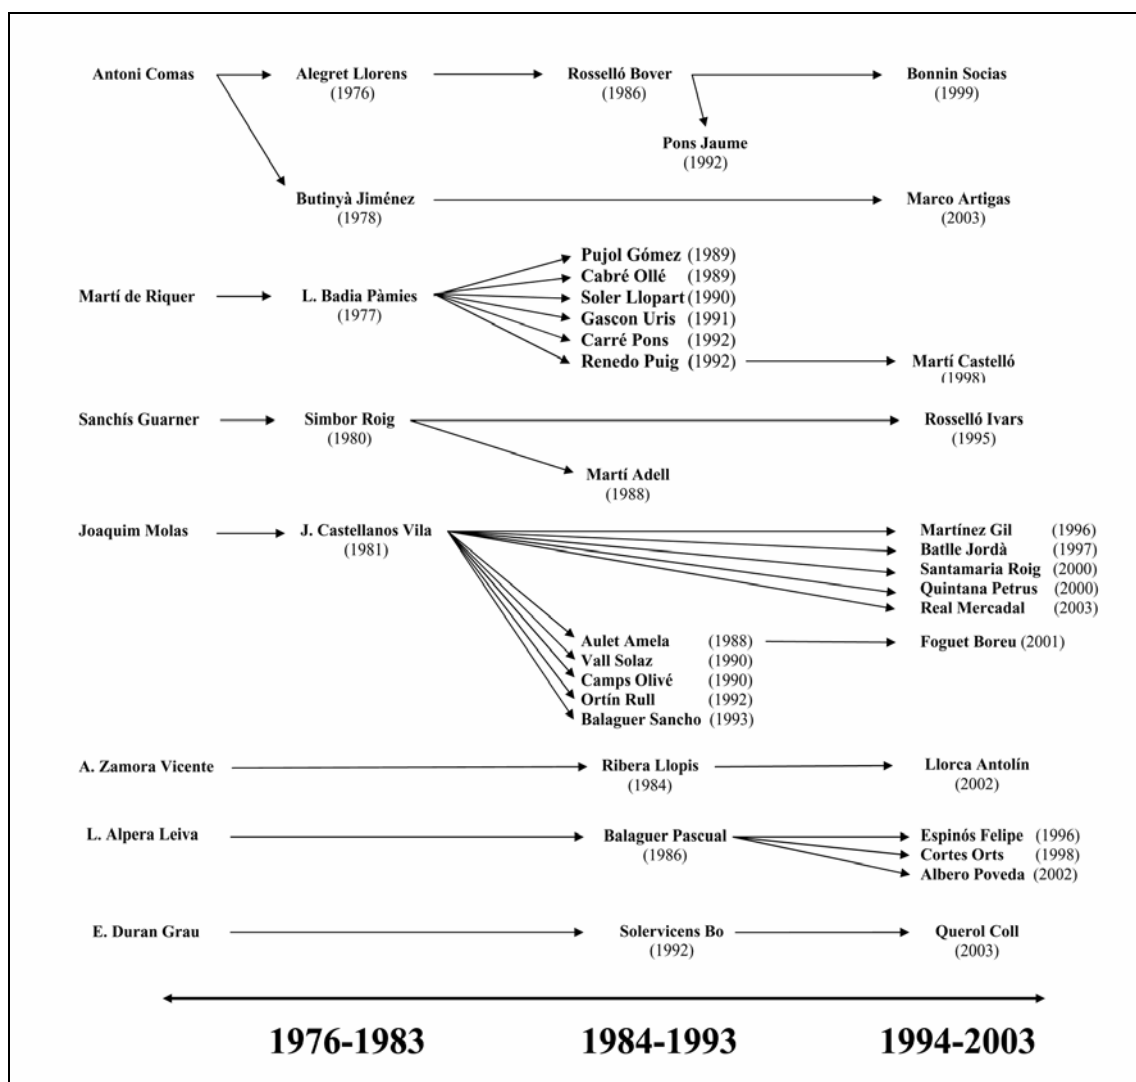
Antoni Comas

Alegret Llorens
(1976)

Rosselló Bover
(1986)

Bonnin Socias
(1999)

Pons Jaume
(1992)

Butinyà Jiménez
(1978)

Marco Artigas
(2003)

Martí de Riquer

L. Badia Pàmies
(1977)

Pujol Gómez (1989)
Cabré Ollé (1989)
Soler Llopart (1990)
Gascon Uris (1991)
Carré Pons (1992)
Renedo Puig (1992)

Martí Castelló
(1998)

Sanchís Guarner

Simbor Roig
(1980)

Rosselló Ivars
(1995)

Martí Adell
(1988)

Joaquim Molas

J. Castellanos Vila
(1981)

Martínez Gil (1996)
Batlle Jordà (1997)
Santamaria Roig (2000)
Quintana Petrus (2000)
Real Mercadal (2003)

Aulet Amela (1988)
Vall Solaz (1990)
Camps Olivé (1990)
Ortín Rull (1992)
Balaguer Sancho (1993)

Foguet Boreu (2001)

A. Zamora Vicente

Ribera Llopis
(1984)

Llorca Antolín
(2002)

L. Alpera Leiva

Balaguer Pascual
(1986)

Espinós Felipe (1996)
Cortes Orts (1998)
Albero Poveda (2002)

E. Duran Grau

Solervicens Bo
(1992)

Querol Coll
(2003)

1976-1983

1984-1993

1994-2003